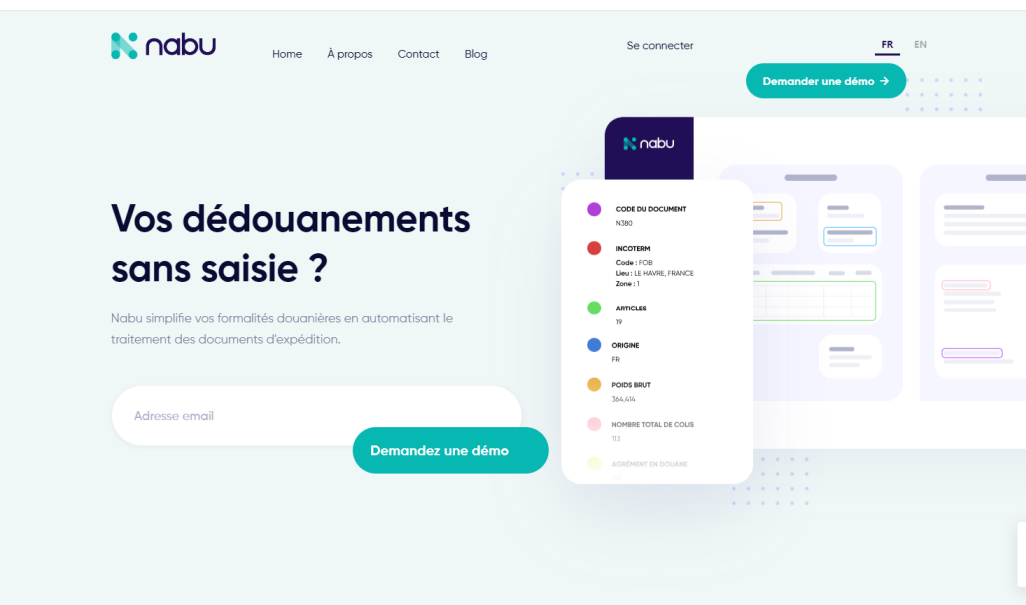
nabu

Home À propos Contact Blog

Se connecter

FR EN

Demander une démo →

Vos dédouanements sans saisie ?

Nabu simplifie vos formalités douanières en automatisant le traitement des documents d'expédition.

Adresse email

Demandez une démo

nabu

CODE DU DOCUMENT
N380

INCOTERM
Code : FOB
Lieu : LE HAVRE, FRANCE
Zone : 1

ARTICLES
19

ORIGINE
FR

POIDS BRUT
364,414

NOMBRE TOTAL DE COLIS
113

AGRÉMENT EN DOUANE